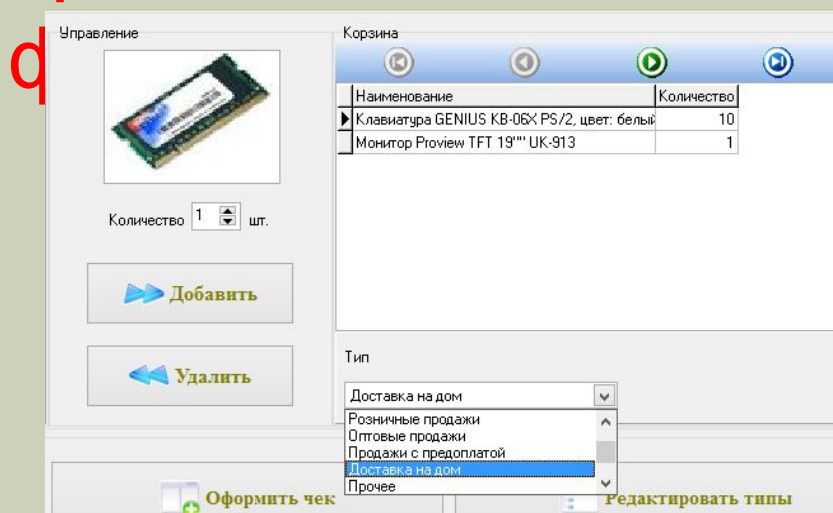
d

Управление

Количество 1 шт.

Добавить

Удалить

Корзина

| | Наименование | Количество |
|---|---|---|
| ▶ | Клавиатура GENIUS KB-06X PS/2, цвет: белый | 10 |
| | Монитор Proview TFT 19"" UK-913 | 1 |

Тип

Доставка на дом

Розничные продажи
Оптовые продажи
Продажи с предоплатой
Доставка на дом
Прочее

Оформить чек

Редактировать типы